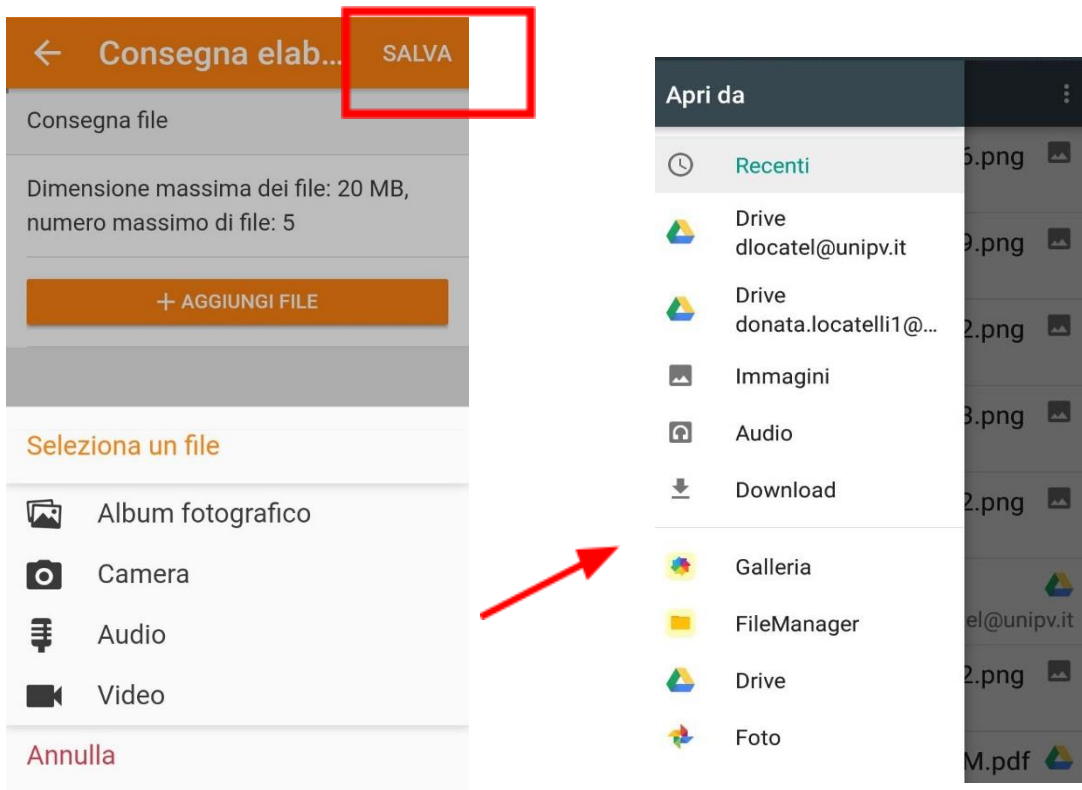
Consegna elab... SALVA

Consegna file

Dimensione massima dei file: 20 MB, numero massimo di file: 5

+ AGGIUNGI FILE

Seleziona un file

Album fotografico

Camera

Audio

Video

Annulla

Apri da

Recenti

Drive
dlocatel@unipv.it

Drive
donata.locatelli1@...

Immagini

Audio

Download

Galleria

FileManager

Drive

Foto

5.png

9.png

2.png

3.png

2.png

el@unipv.it

2.png

M.pdf